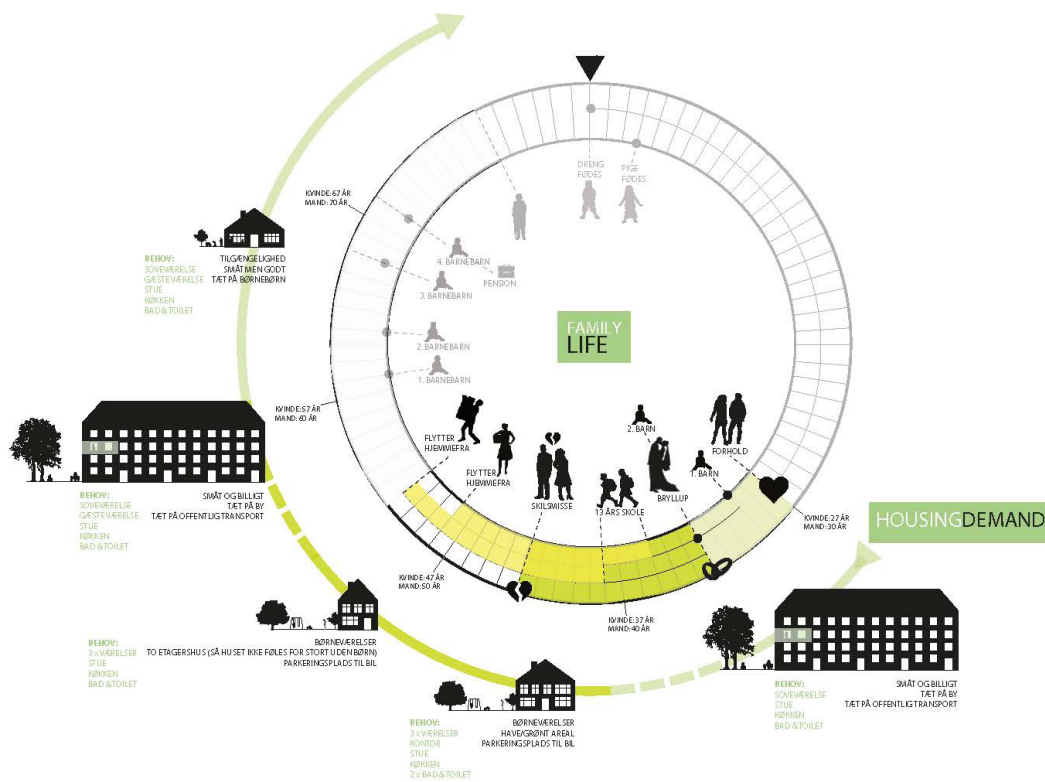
DRENG FØDES

PIGE FØDES

KVINDE: 67 ÅR
MAND: 70 ÅR

BEHOV:
SOVEVÆRELSE
GÆSTEVÆRELSE
STUE
KØKKEN
BAD & TOILET

TILGÆNGELIGHED
SMÅT MEN GODT
TÆT PÅ BØRNEBØRN

4. BARNEBARN

PENSION

3. BARNEBARN

2. BARNEBARN

1. BARNEBARN

FAMILY
LIFE

KVINDE: 57 ÅR
MAND: 60 ÅR

FLYTTER HJEMMEFRA

FLYTTER HJEMMEFRA

2. BARN

FORHOLD

1. BARN

BRYLLUP

13 ÅRS SKOLE

SKILSMISSE

BEHOV:
SOVEVÆRELSE
GÆSTEVÆRELSE
STUE
KØKKEN
BAD & TOILET

SMÅT OG BILLIGT
TÆT PÅ BY
TÆT PÅ OFFENTLIGT TRANSPORT

KVINDE: 27 ÅR
MAND: 30 ÅR

HOUSINGDEMAND

KVINDE: 47 ÅR
MAND: 50 ÅR

KVINDE: 37 ÅR
MAND: 40 ÅR

BEHOV:
3 x VÆRELSER
STUE
KØKKEN
BAD & TOILET

BØRNEVÆRELSER
TO ETAGERSHUS (SÅ HUSET IKKE FØLES FOR STORT UDEN BØRN)
PARKERINGSPLADS TIL BIL

BEHOV:
3 x VÆRELSER
KONTOR
STUE
KØKKEN
2 x BAD & TOILET

BØRNEVÆRELSER
HAVE/GRØNT AREAL
PARKERINGSPLADS TIL BIL

BEHOV:
SOVEVÆRELSE
STUE
KØKKEN
BAD & TOILET

SMÅT OG BILLIGT
TÆT PÅ BY
TÆT PÅ OFFENTLIGT TRANSPORT